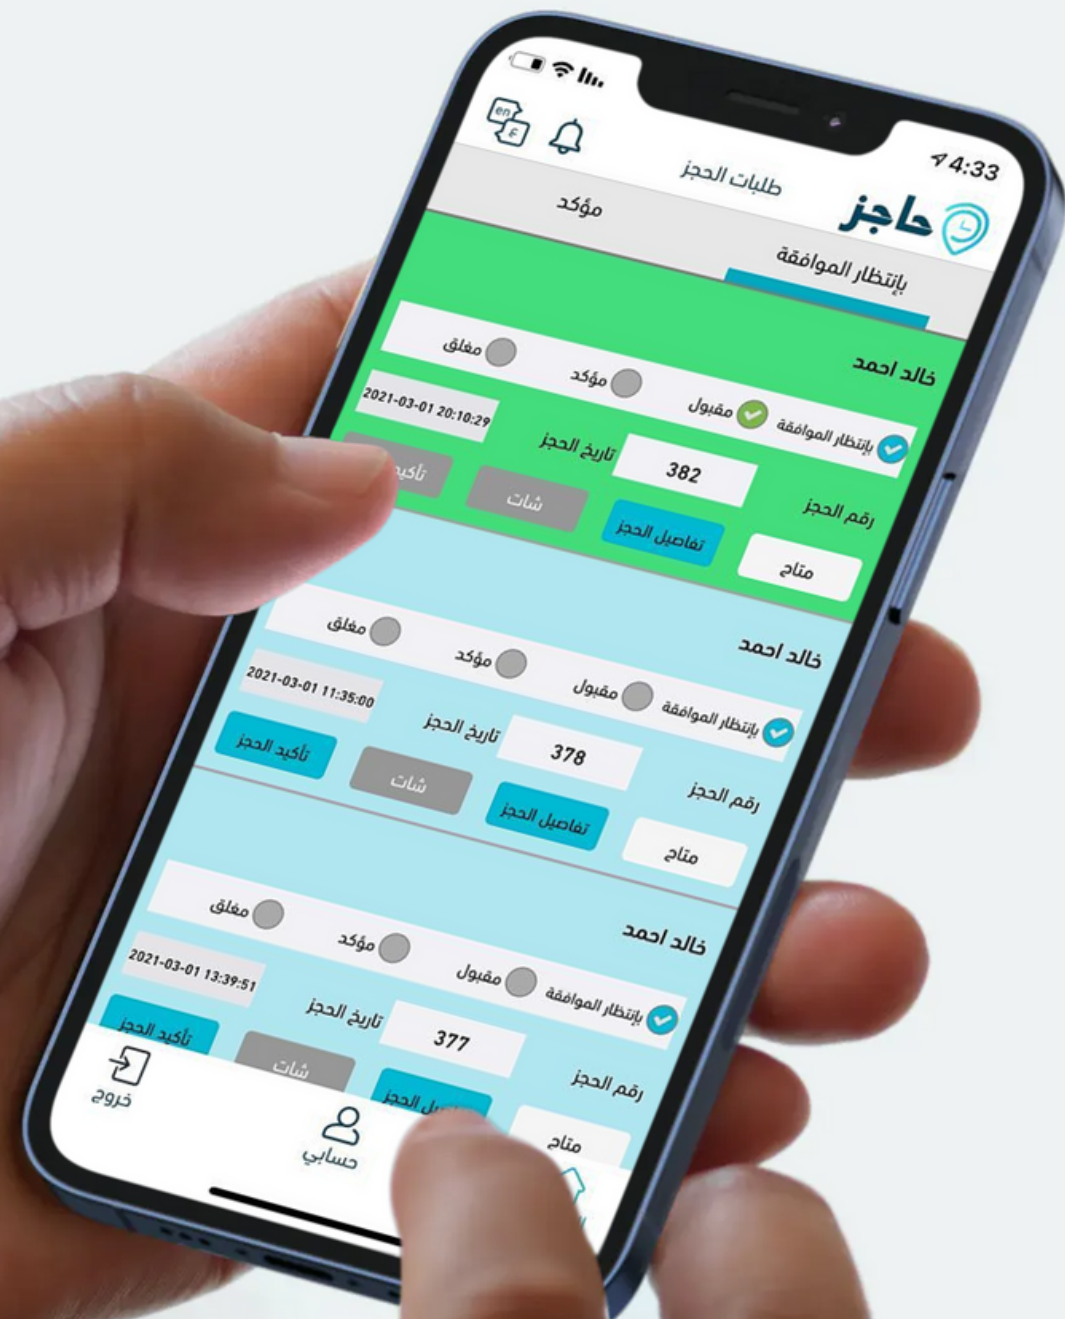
4:33

en
ع

حاجز

طلبات الحجز

بإنتظار الموافقة

مؤكد

خالد احمد

بإنتظار الموافقة
مقبول
مؤكد
مغلق

رقم الحجز
382
تاريخ الحجز
2021-03-01 20:10:29

متاح
تفاصيل الحجز
شات
تأكيد

خالد احمد

بإنتظار الموافقة
مقبول
مؤكد
مغلق

رقم الحجز
378
تاريخ الحجز
2021-03-01 11:35:00

متاح
تفاصيل الحجز
شات
تأكيد الحجز

خالد احمد

بإنتظار الموافقة
مقبول
مؤكد
مغلق

رقم الحجز
377
تاريخ الحجز
2021-03-01 13:39:51

متاح
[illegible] الحجز
شات
تأكيد الحجز

خروج
حسابي